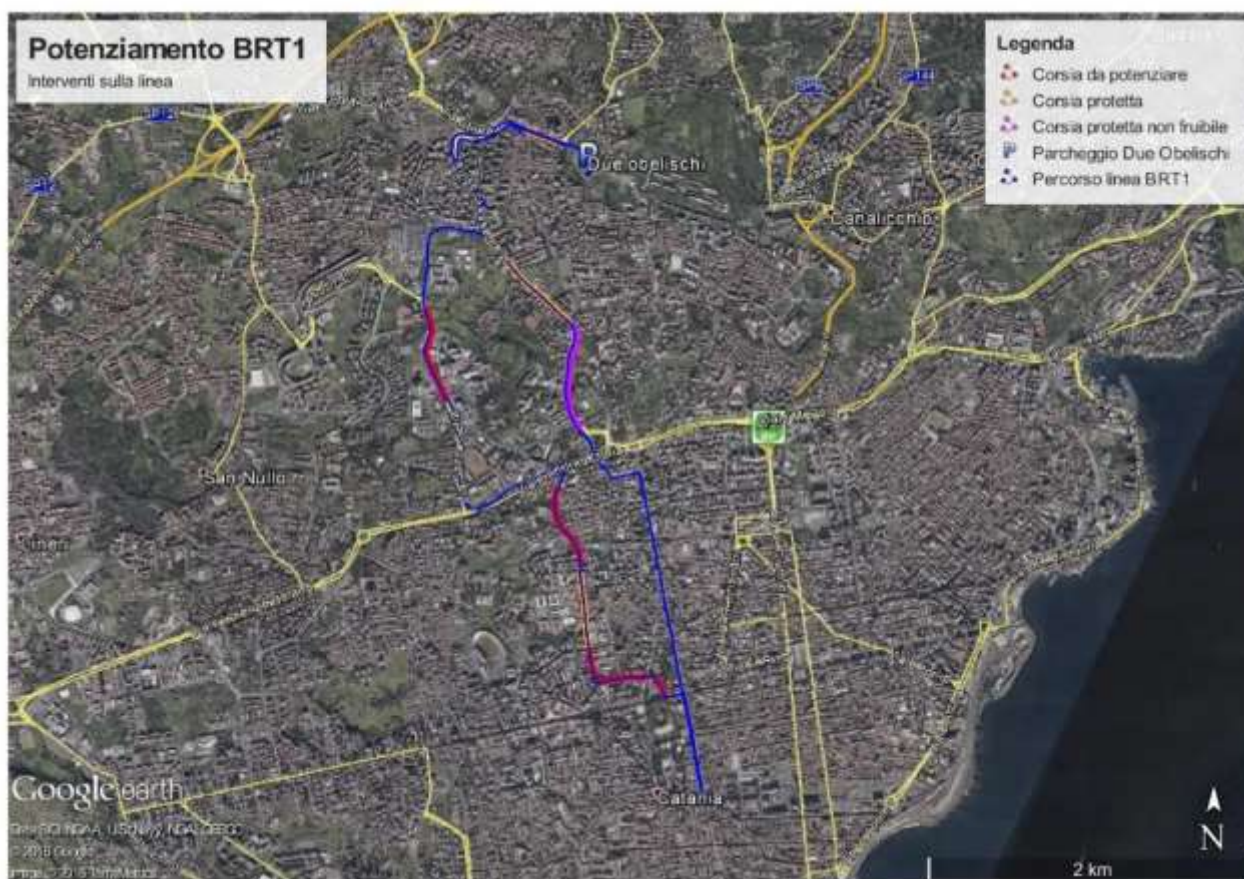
Potenziamento BRT1
Interventi sulla linea

Legenda
Corsia da potenziare
Corsia protetta
Corsia protetta non fruibile
Parcheggio Due Obelischi
Percorso linea BRT1

Due obelischi
Canalicchio
San Nullo
Catania

Google earth
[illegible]
© 2016 Google
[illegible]

N
2 km